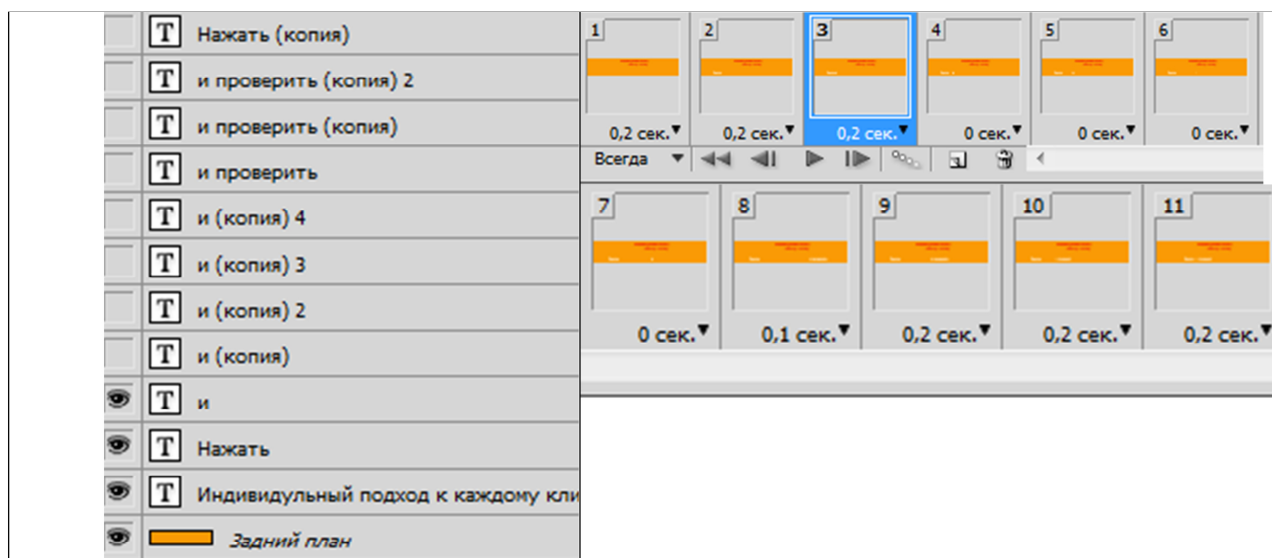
T Нажать (копия)
T и проверить (копия) 2
T и проверить (копия)
T и проверить
T и (копия) 4
T и (копия) 3
T и (копия) 2
T и (копия)
T и
T Нажать
T Индивидульный подход к каждому кли
Задний план

1
0,2 сек.
2
0,2 сек.
3
0,2 сек.
4
0 сек.
5
0 сек.
6
0 сек.

Всегда

7
0 сек.
8
0,1 сек.
9
0,2 сек.
10
0,2 сек.
11
0,2 сек.